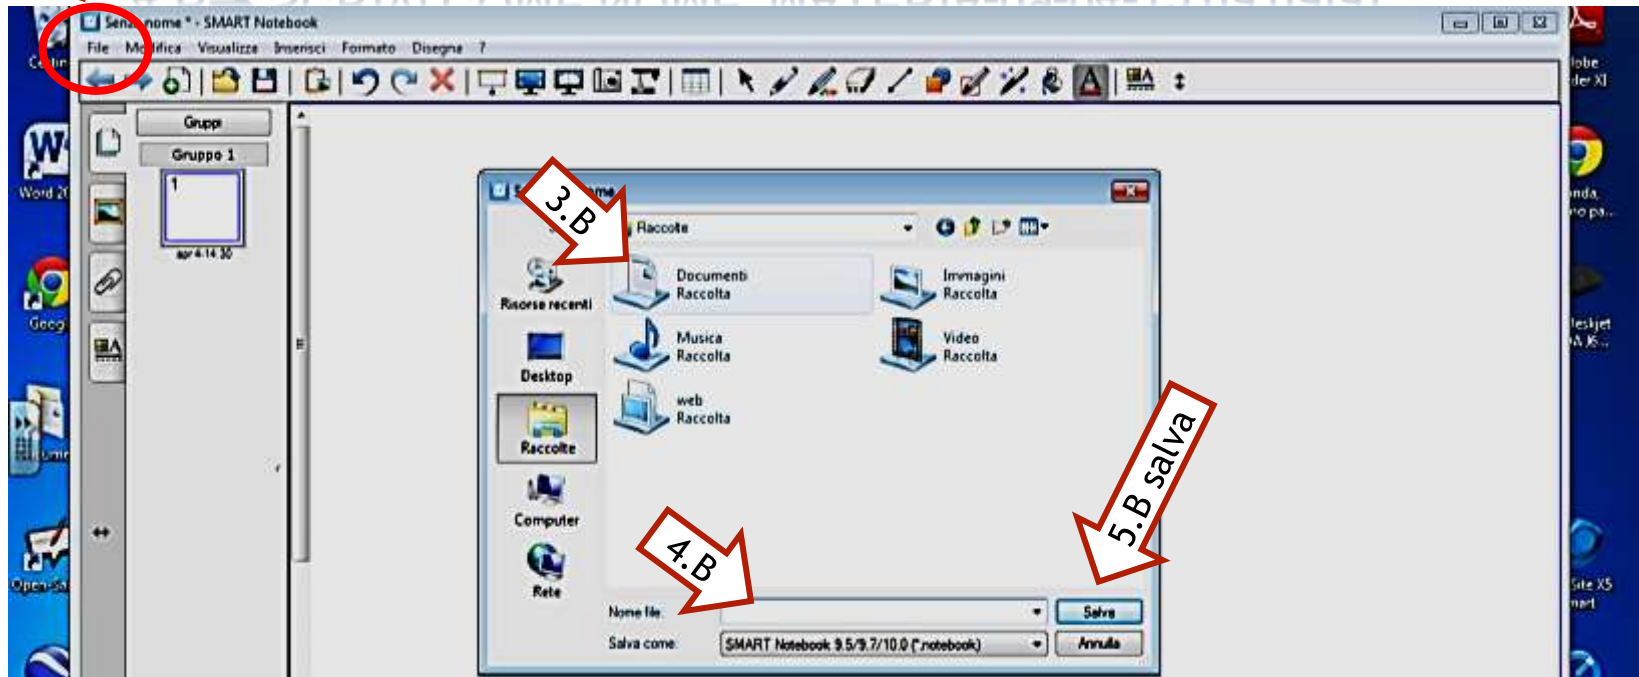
Senza nome * - SMART Notebook

File Modifica Visualizza Inserisci Formato Disegna ?

Gruppi

Gruppo 1

1

apr 4-14 30

3.B

Raccolte

Risorse recenti

Desktop

Raccolte

Computer

Rete

Documenti
Raccolta

Immagini
Raccolta

Musica
Raccolta

Video
Raccolta

web
Raccolta

4.B

5.B salva

Nome file:

Salva come:

SMART Notebook 9.5/9.7/10.0 (*.notebook)

Salva

Annulla

Word 20

Goog

Open-Sa

lobe
der XI

nda,
ro pa...

eskjet
A J6...

Site XS
nart